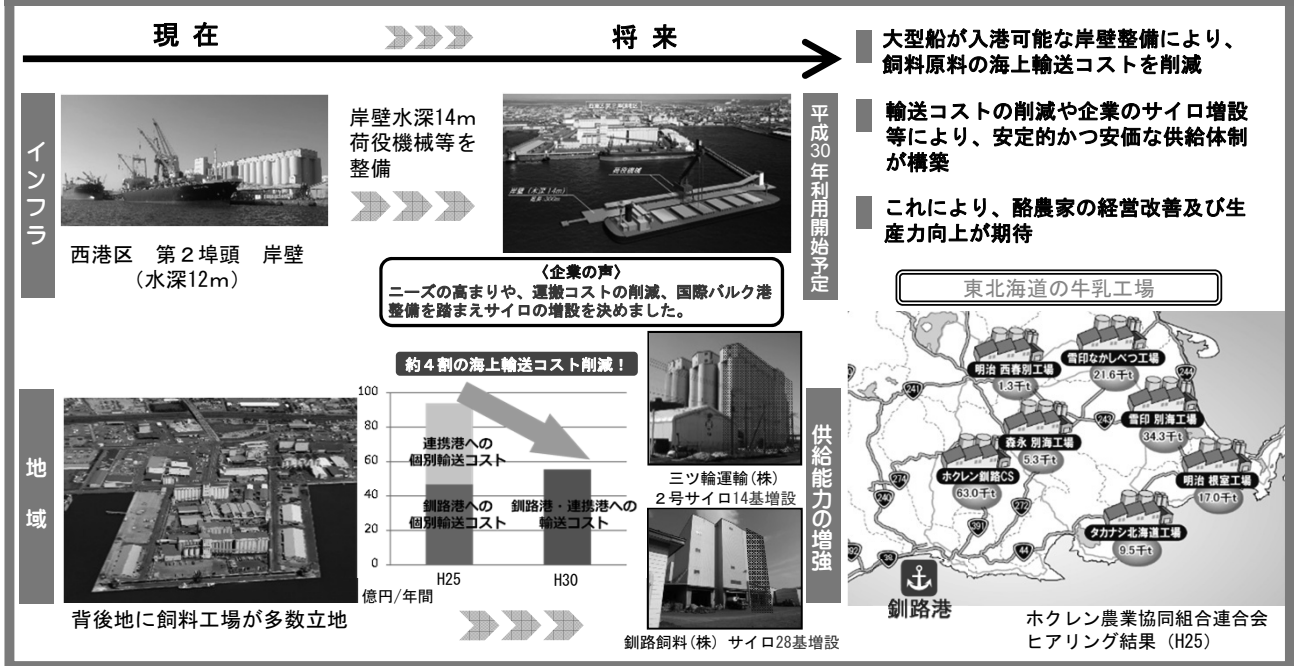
現 在

将 来

大型船が入港可能な岸壁整備により、飼料原料の海上輸送コストを削減

輸送コストの削減や企業のサイロ増設等により、安定的かつ安価な供給体制が構築

これにより、酪農家の経営改善及び生産力向上が期待

インフラ

岸壁水深14m 荷役機械等を整備

西港区　第２埠頭　岸壁（水深12m）

岸壁（水深14m）

荷役機械

平成30年利用開始予定

〈企業の声〉
ニーズの高まりや、運搬コストの削減、国際バルク港整備を踏まえサイロの増設を決めました。

東北海道の牛乳工場

地域

約４割の海上輸送コスト削減！

| 100 |
|---|
| 80 |
| 60 |
| 40 |
| 20 |
| 0 |

連携港への個別輸送コスト

釧路港への個別輸送コスト

釧路港・連携港への輸送コスト

H25

H30

億円/年間

三ツ輪運輸（株）2号サイロ14基増設

釧路飼料（株）サイロ28基増設

供給能力の増強

明治 西春別工場 1.3千t

雪印なかしべつ工場 21.6千t

雪印 別海工場 34.3千t

森永 別海工場 5.3千t

ホクレン釧路CS 63.0千t

明治 根室工場 17.0千t

タカナシ北海道工場 9.5千t

釧路港

背後地に飼料工場が多数立地

ホクレン農業協同組合連合会ヒアリング結果（H25）